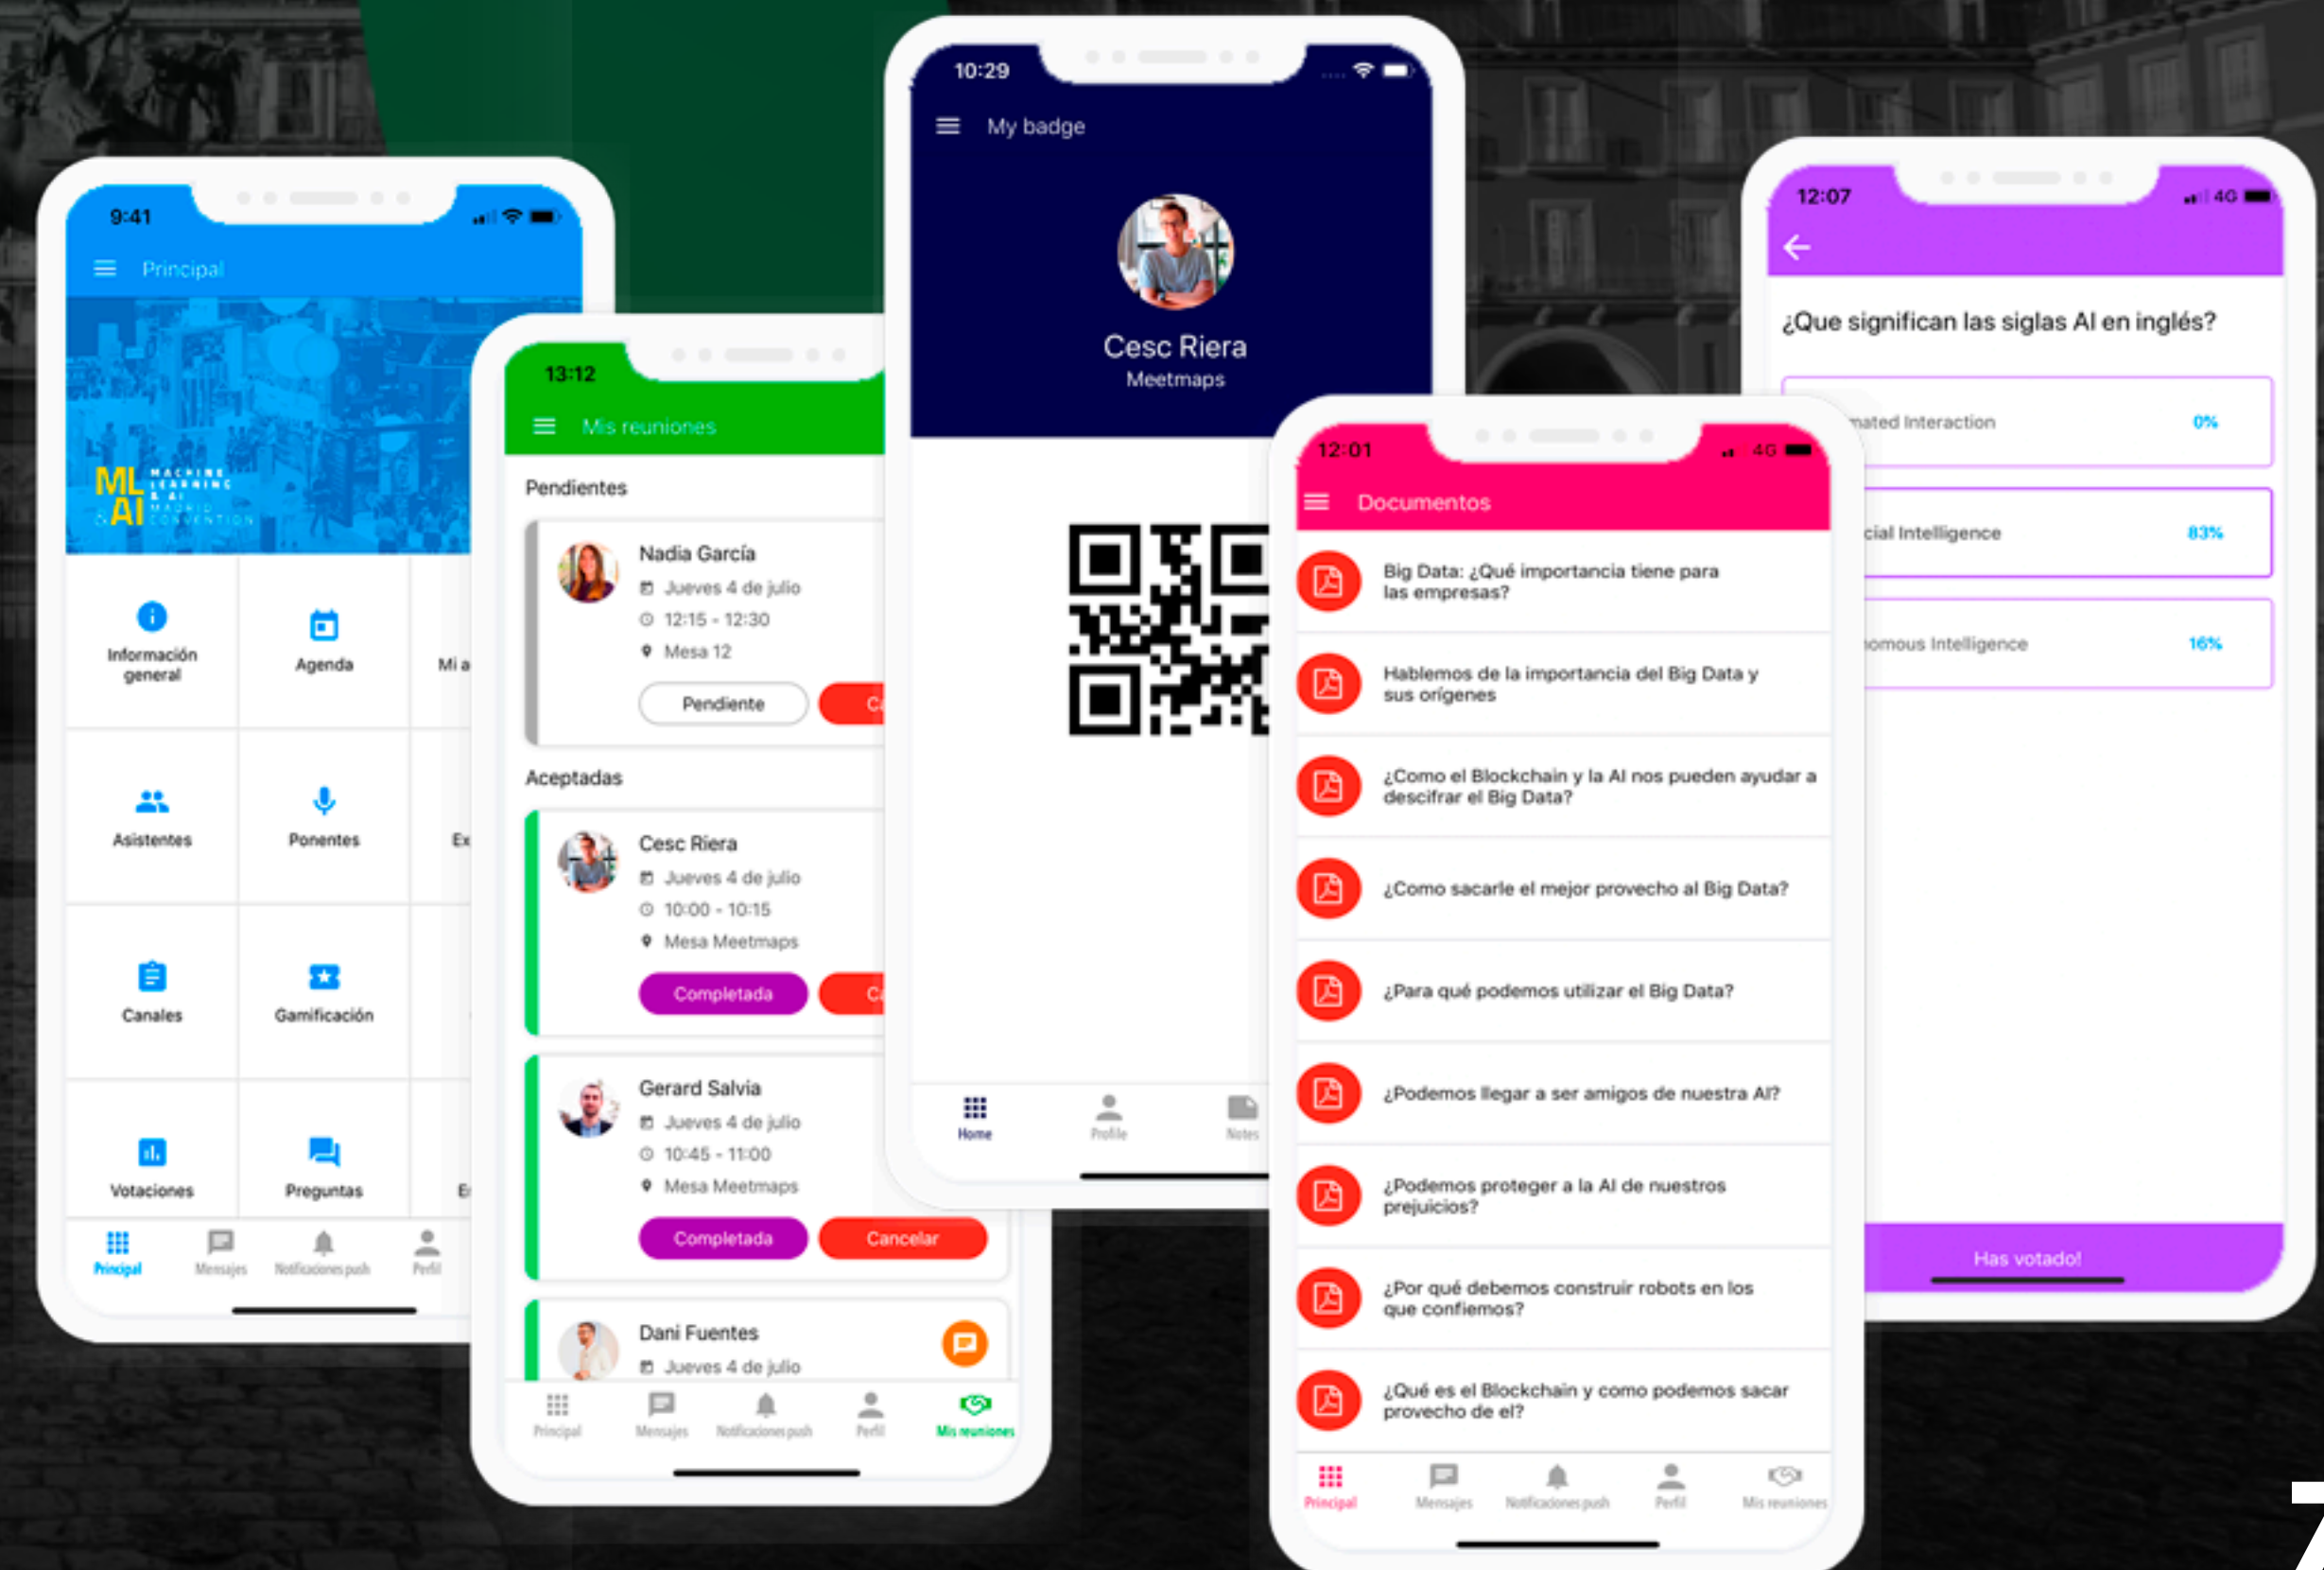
9:41

Principal

ML & AI MACHINE LEARNING & AI MADRID CONVENTION

Información general

Agenda

Mi a

Asistentes

Ponentes

Ex

Canales

Gamificación

Votaciones

Preguntas

E

Principal Mensajes Notificaciones push Perfil

13:12

Mis reuniones

Pendientes

Nadia García
Jueves 4 de julio
12:15 - 12:30
Mesa 12

Pendiente

Ca

Aceptadas

Cesc Riera
Jueves 4 de julio
10:00 - 10:15
Mesa Meetmaps

Completada

Ca

Gerard Salvia
Jueves 4 de julio
10:45 - 11:00
Mesa Meetmaps

Completada

Cancelar

Dani Fuentes
Jueves 4 de julio

Principal Mensajes Notificaciones push Perfil Mis reuniones

10:29

My badge

Cesc Riera
Meetmaps

Home Profile Notes

12:01

Documentos

Big Data: ¿Qué importancia tiene para las empresas?

Hablemos de la importancia del Big Data y sus orígenes

¿Como el Blockchain y la AI nos pueden ayudar a descifrar el Big Data?

¿Como sacarle el mejor provecho al Big Data?

¿Para qué podemos utilizar el Big Data?

¿Podemos llegar a ser amigos de nuestra AI?

¿Podemos proteger a la AI de nuestros prejuicios?

¿Por qué debemos construir robots en los que confiemos?

¿Qué es el Blockchain y como podemos sacar provecho de el?

Principal Mensajes Notificaciones push Perfil Mis reuniones

12:07

¿Que significan las siglas AI en inglés?

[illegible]mated Interaction 0%

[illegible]cial Intelligence 83%

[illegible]omous Intelligence 16%

Has votado!